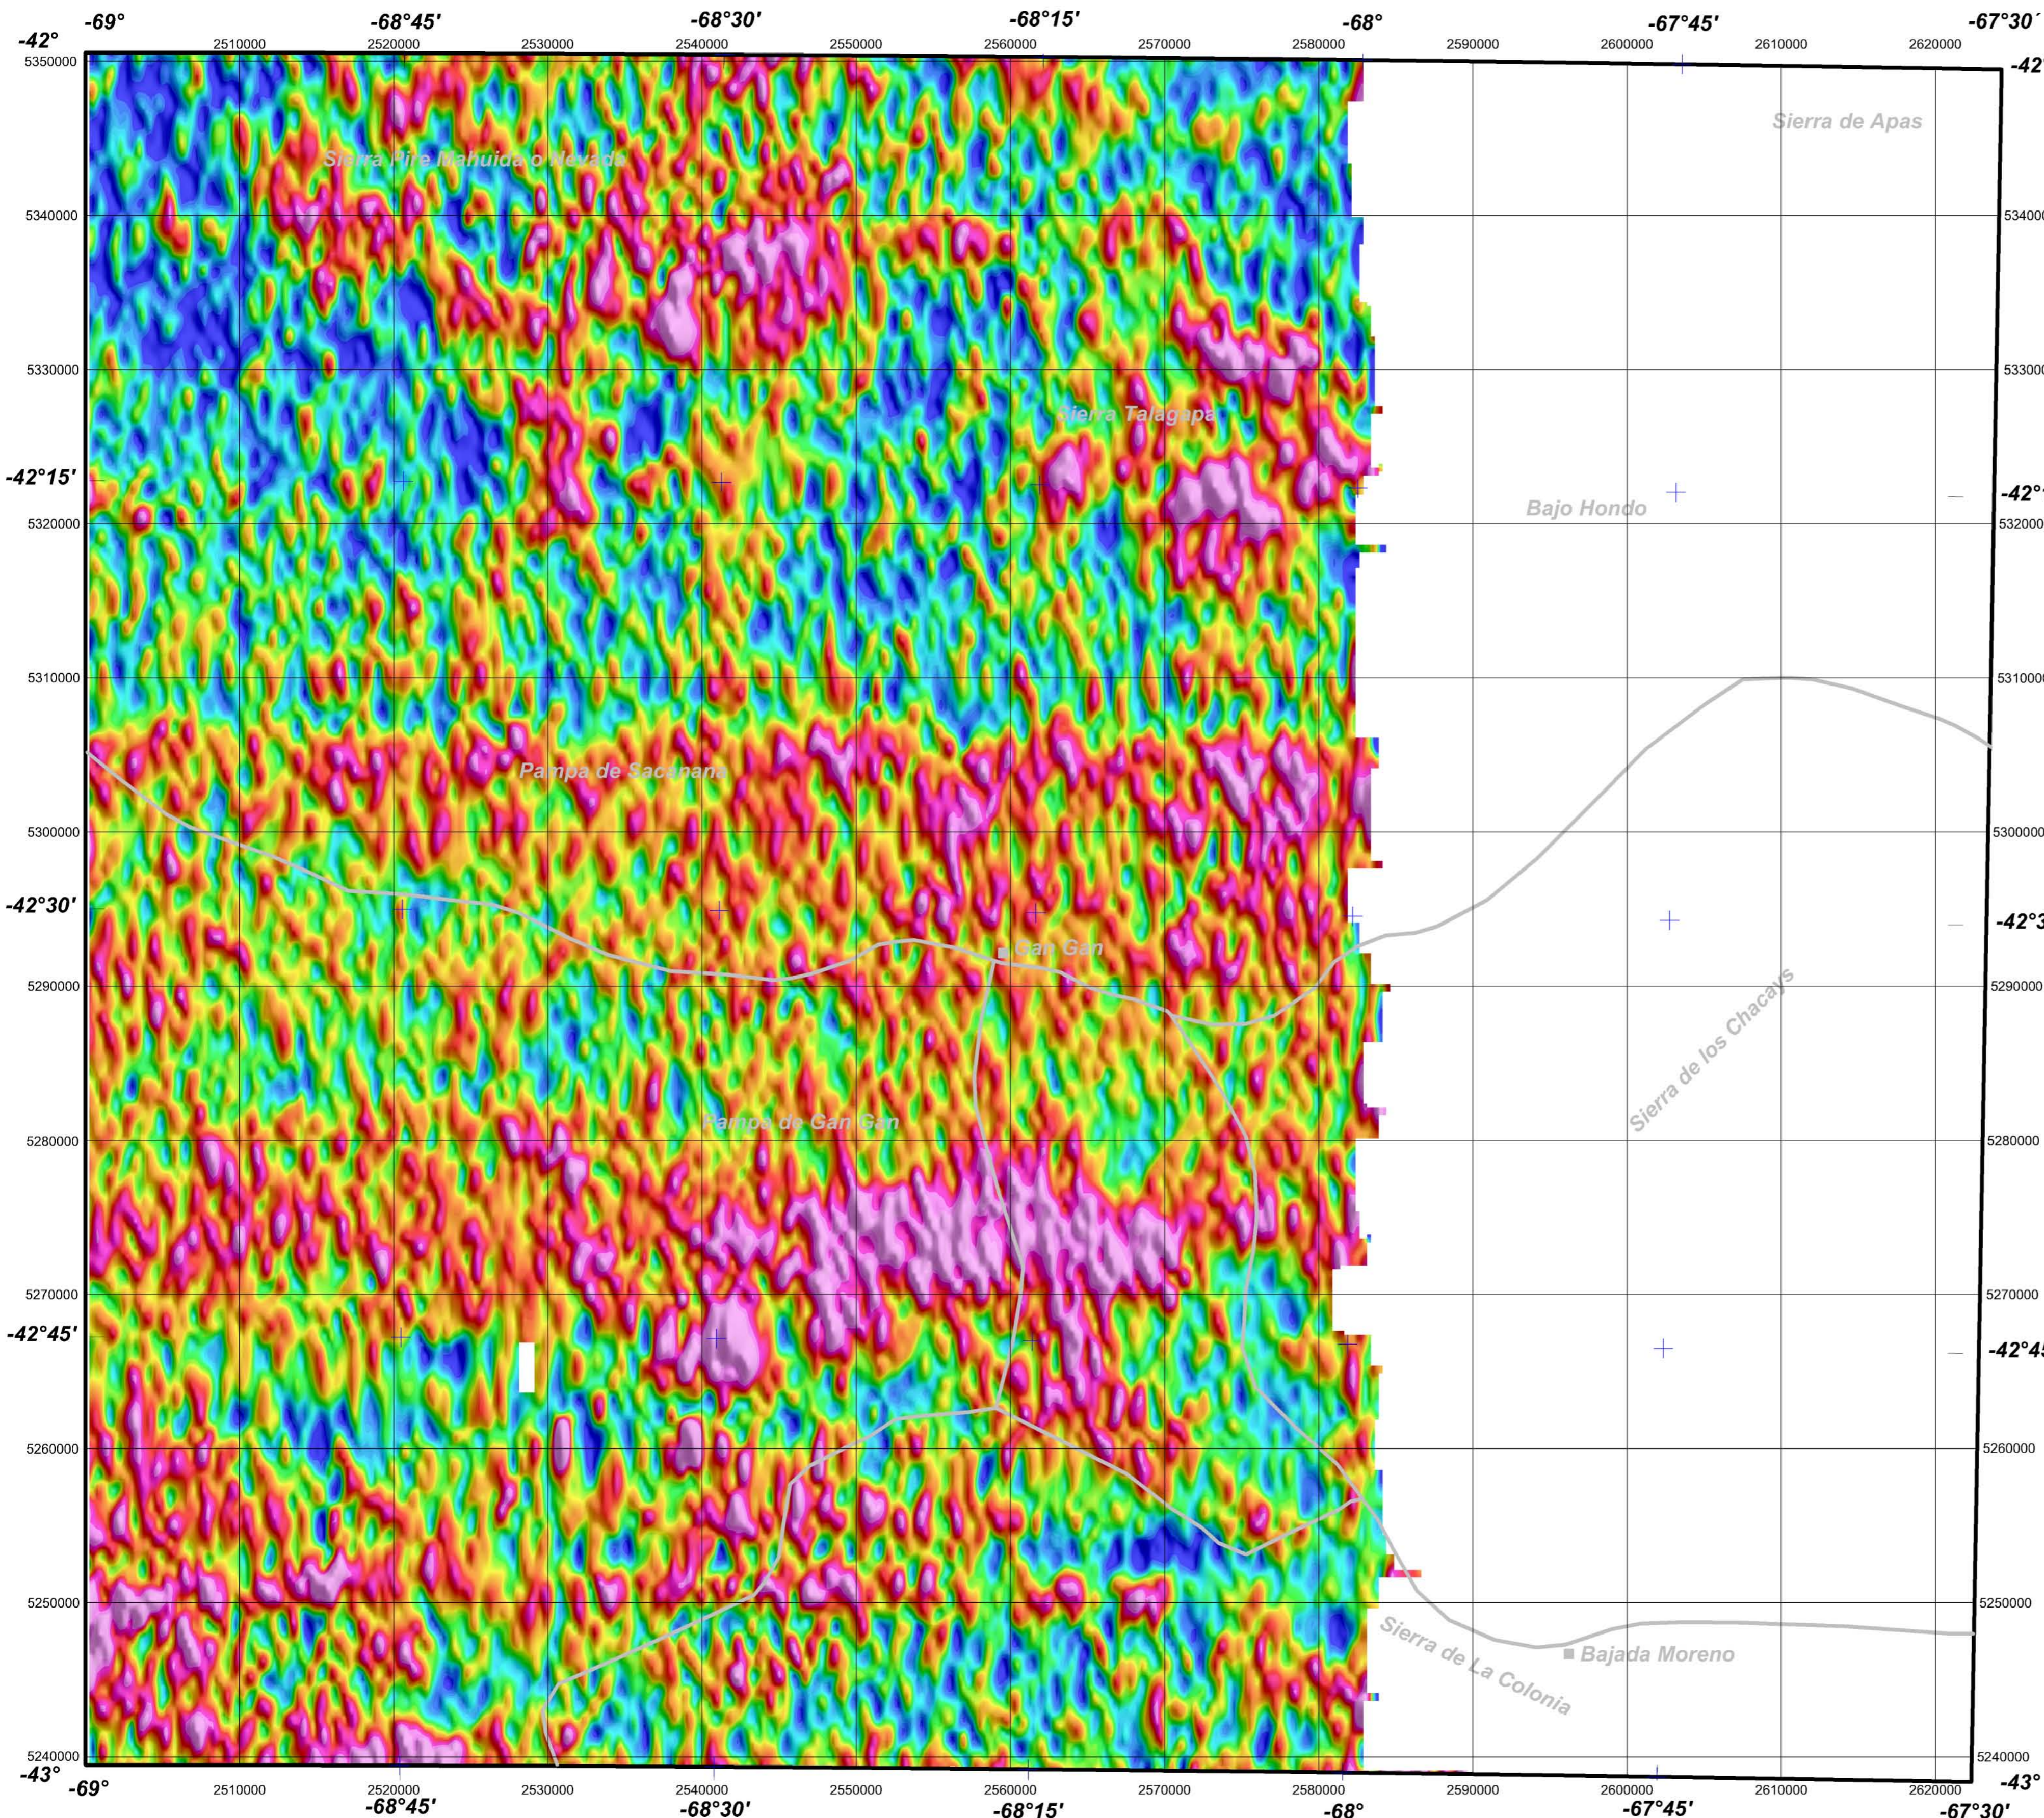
-42°
-69°
-68°45'
-68°30'
-68°15'
-68°
-67°45'
-67°30'
2510000
2520000
2530000
2540000
2550000
2560000
2570000
2580000
2590000
2600000
2610000
2620000
5350000
-42°
Sierra de Apas
Sierra Pire Mahuida o Nevada
5340000
5340000
5330000
5330000
Sierra Talagapa
-42°15'
-42°
Bajo Hondo
5320000
5320000
5310000
5310000
Pampa de Sacanana
5300000
5300000
-42°30'
-42°3
Gan Gan
5290000
5290000
Sierra de los Chacays
Pampa de Gan Gan
5280000
5280000
5270000
5270000
-42°45'
-42°45
5260000
5260000
5250000
5250000
Sierra de La Colonia
Bajada Moreno
5240000
5240000
-43°
-43°
-69°
2510000
2520000
2530000
2540000
2550000
2560000
2570000
2580000
2590000
2600000
2610000
2620000
-68°45'
-68°30'
-68°15'
-68°
-67°45'
-67°30'